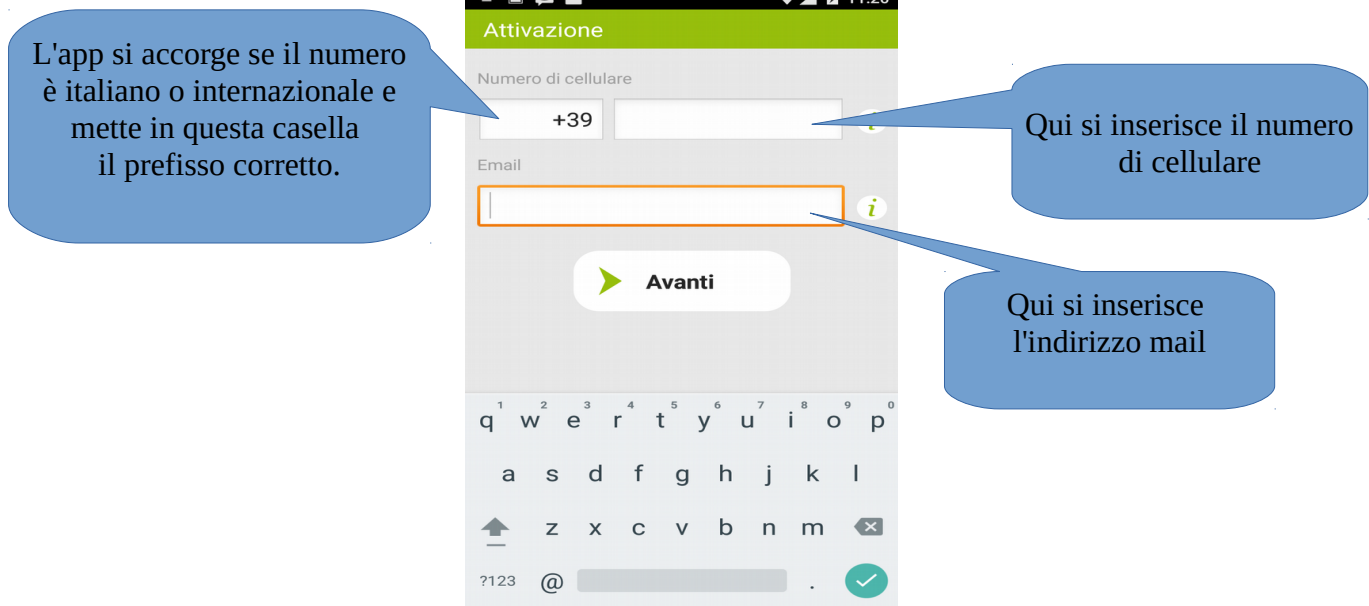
L'app si accorge se il numero è italiano o internazionale e mette in questa casella il prefisso corretto.

11:20

Attivazione

Numero di cellulare

+39

Qui si inserisce il numero di cellulare

Email

Qui si inserisce l'indirizzo mail

Avanti

q 1 w 2 e 3 r 4 t 5 y 6 u 7 i 8 o 9 p 0

a s d f g h j k l

z x c v b n m

?123 @ .